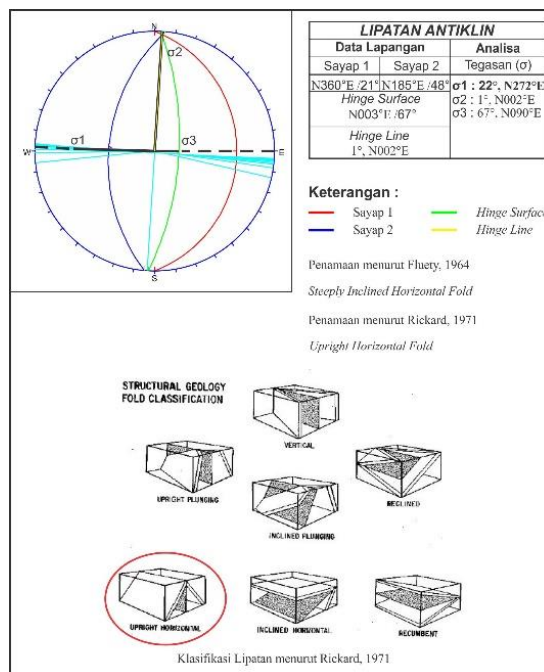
N
σ2
σ1
σ3
W
E
S

| LIPATAN ANTIKLIN | | |
|---|---|---|
| Data Lapangan | | Analisa |
| Sayap 1 | Sayap 2 | Tegasan (σ) |
| N360°E /21° | N185°E /48° | σ1 : 22°, N272°E<br>σ2 : 1°, N002°E<br>σ3 : 67°, N090°E |
| Hinge Surface<br>N003°E /67° | | |
| Hinge Line<br>1°, N002°E | | |

Keterangan :
Sayap 1
Sayap 2
Hinge Surface
Hinge Line

Penamaan menurut Fluety, 1964

Steeply Inclined Horizontal Fold

Penamaan menurut Rickard, 1971

Upright Horizontal Fold

STRUCTURAL GEOLOGY FOLD CLASSIFICATION

VERTICAL
UPRIGHT PLUNGING
INCLINED
INCLINED PLUNGING
UPRIGHT HORIZONTAL
INCLINED HORIZONTAL
RECUMBENT

Klasifikasi Lipatan menurut Rickard, 1971